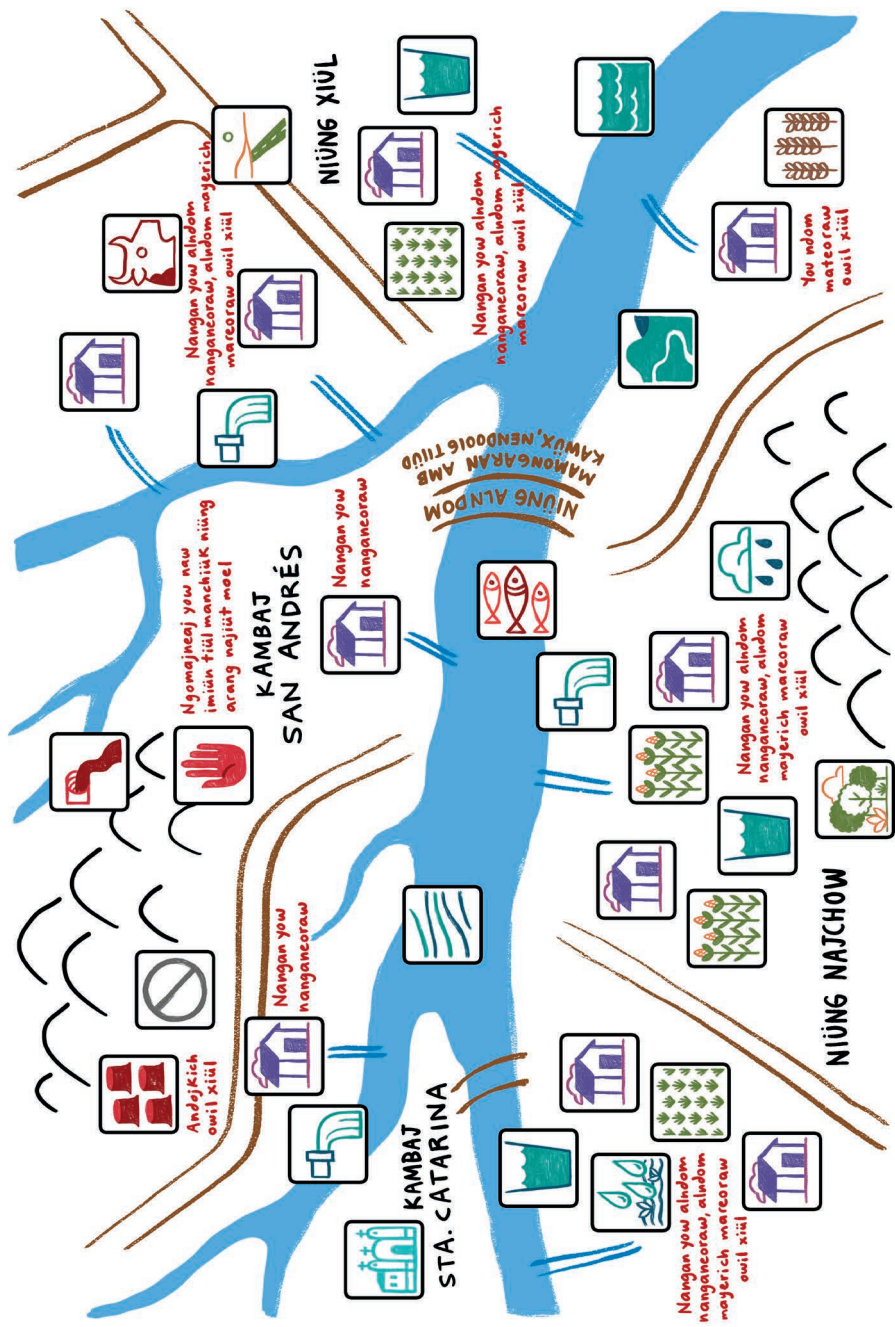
NIÜNG XIÜL

Nangan yow alndom nanganeoraw, alndom mayerich mareoraw owil xiül

Nangan yow alndom nanganeoraw, alndom mayerich mareoraw owil xiül

You ndom mareoraw owil xiül

NIÜNG ALNDOM MAMONGARAN AMB KAWÜX, NENDOOIG TIIÜD

Nangan yow nanganeoraw

Ngomajneaj yow naw imiün tiül manchiüK niüng arang najiüt meol

KAMBAJ SAN ANDRÉS

Nangan yow alndom nanganeoraw, alndom mayerich mareoraw owil xiül

Nangan yow nanganeoraw

NIÜNG NAJCHOW

AndojKich owil xiül

KAMBAJ STA. CATARINA

Nangan yow alndom nanganeoraw, alndom mayerich mareoraw owil xiül